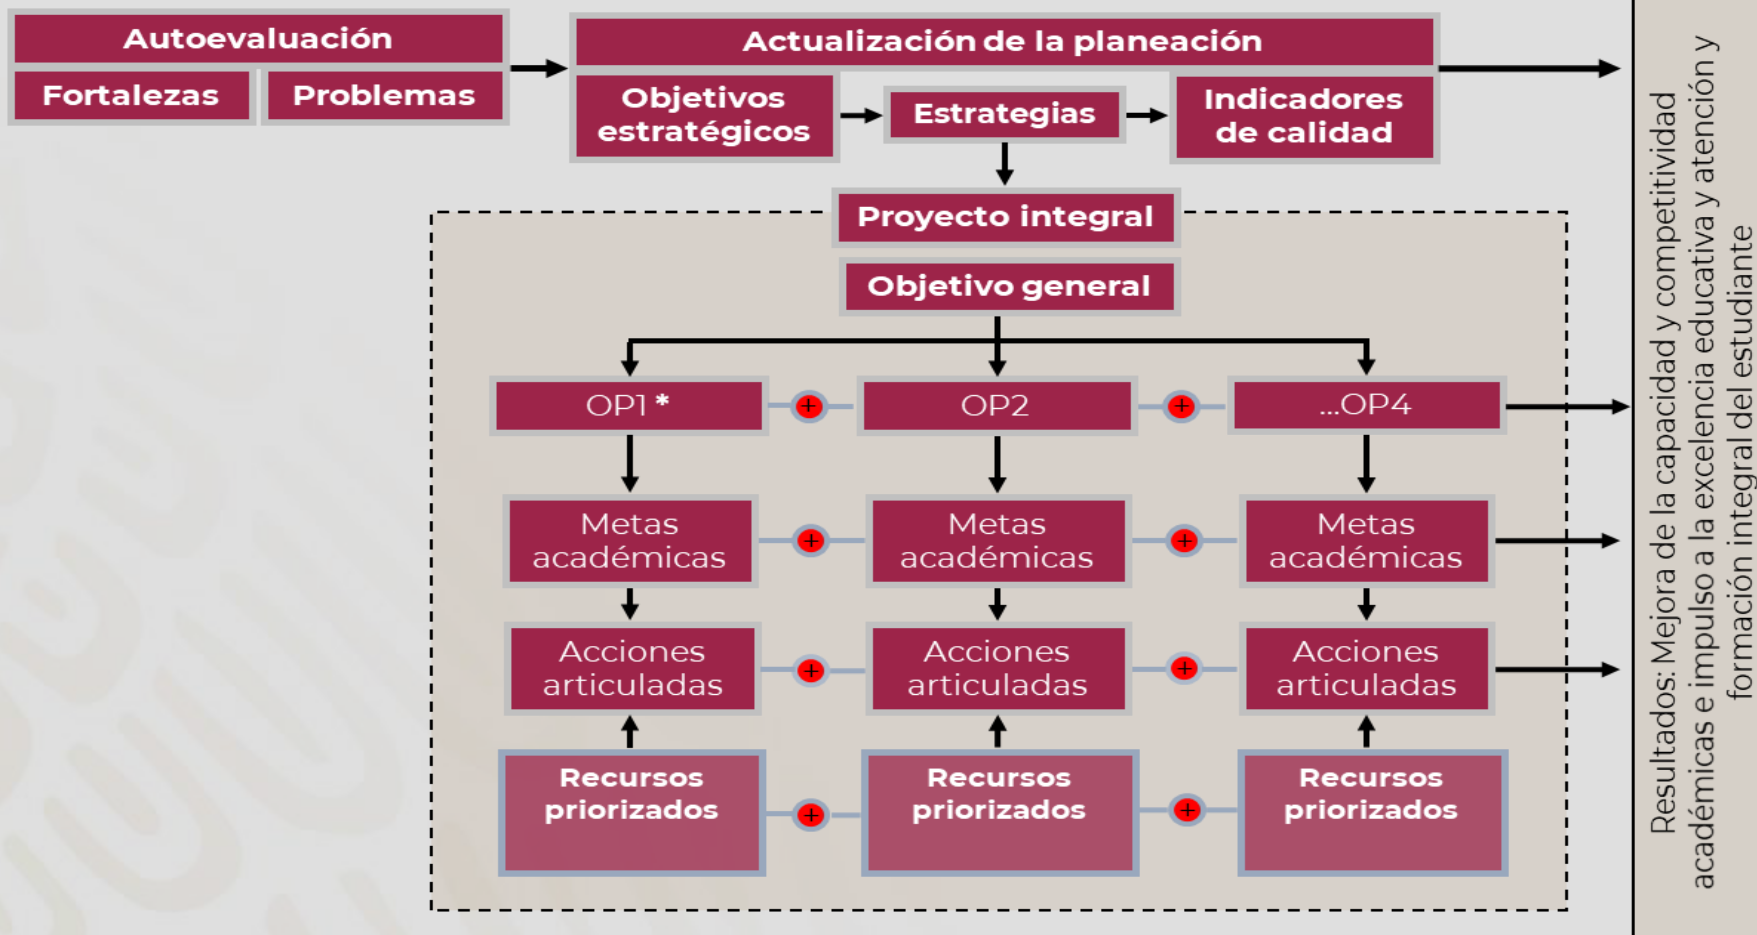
Autoevaluación

Fortalezas

Problemas

Actualización de la planeación

Objetivos estratégicos

Estrategias

Indicadores de calidad

Proyecto integral

Objetivo general

OP1 *

+

OP2

+

...OP4

Metas académicas

+

Metas académicas

+

Metas académicas

Acciones articuladas

+

Acciones articuladas

+

Acciones articuladas

Recursos priorizados

+

Recursos priorizados

+

Recursos priorizados

Resultados: Mejora de la capacidad y competitividad académicas e impulso a la excelencia educativa y atención y formación integral del estudiante